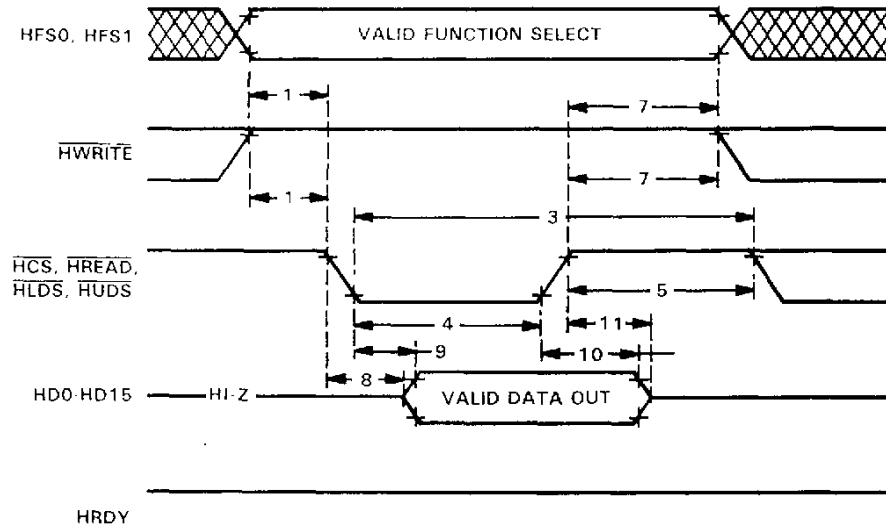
HFS0, HFS1

VALID FUNCTION SELECT

1

7

$\overline{\text{HWRITE}}$

1

7

3

$\overline{\text{HCS}}$, $\overline{\text{HREAD}}$, $\overline{\text{HLDS}}$, $\overline{\text{HUDS}}$

5

4

11

9

10

8

HD0-HD15

HI-Z

VALID DATA OUT

HRDY